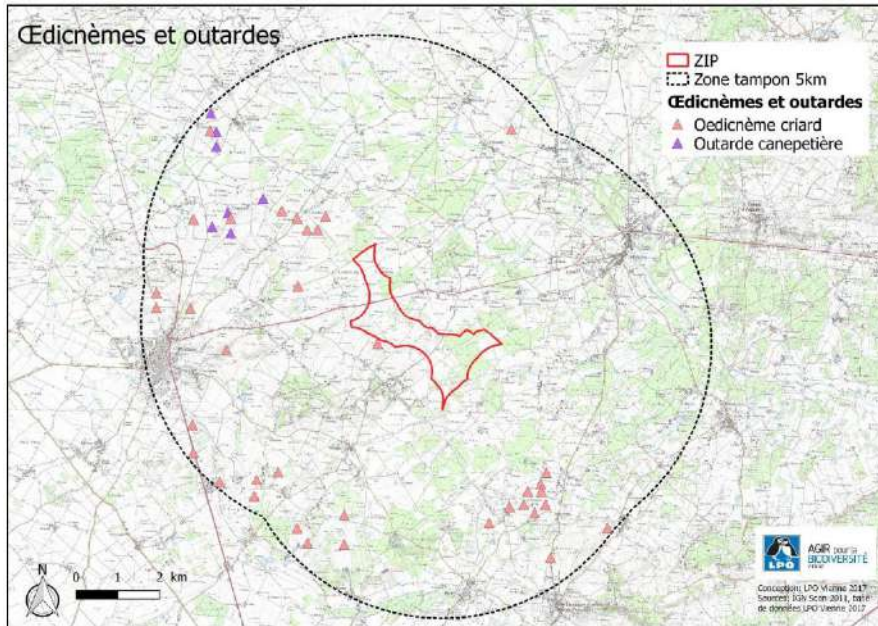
Œdicnèmes et outardes

ZIP
Zone tampon 5km
Œdicnèmes et outardes
Oedicnème criard
Outarde canepetière

N
0 1 2 km

LPO
AGIR pour la BIODIVERSITÉ
VIENNE

Conception: LPO Vienne 2017
Sources: IGN Scan 2011, base de données LPO Vienne 2017